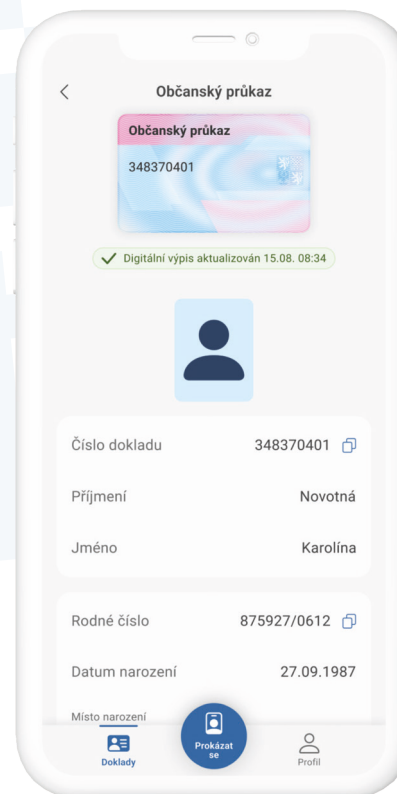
<

Občanský průkaz

Občanský průkaz

348370401

Digitální výpis aktualizován 15.08. 08:34

Číslo dokladu 348370401

Příjmení Novotná

Jméno Karolína

Rodné číslo 875927/0612

Datum narození 27.09.1987

Místo narození

Doklady

Prokázat se

Profil